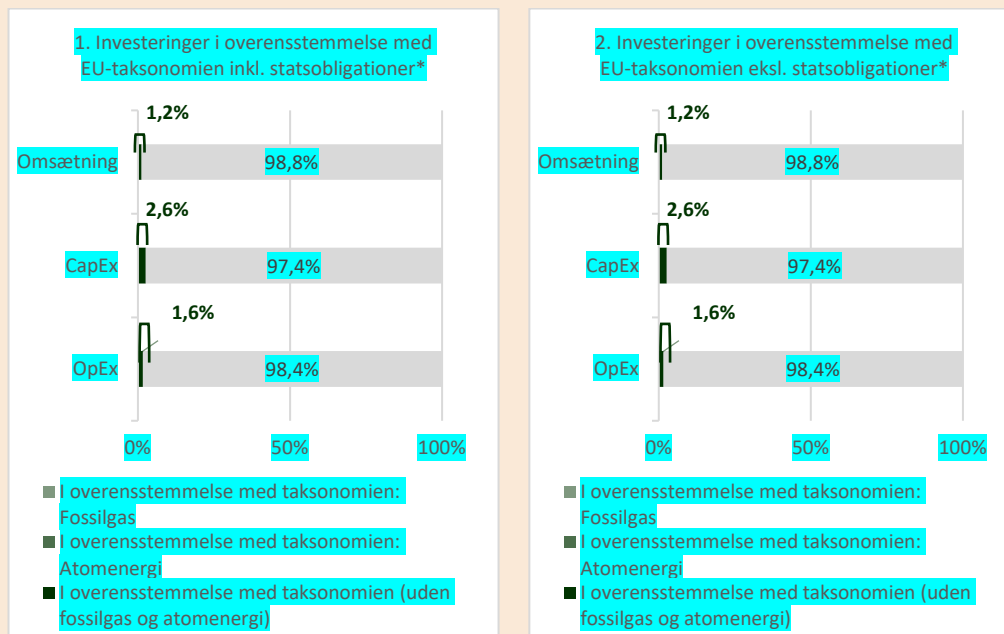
1. Investeringer i overensstemmelse med EU-taksonomien inkl. statsobligationer*

1,2%
Omsætning
98,8%
2,6%
CapEx
97,4%
1,6%
OpEx
98,4%

0%
50%
100%

I overensstemmelse med taksonomien: Fossilgas
I overensstemmelse med taksonomien: Atomenergi
I overensstemmelse med taksonomien (uden fossilgas og atomenergi)

2. Investeringer i overensstemmelse med EU-taksonomien eksl. statsobligationer*

1,2%
Omsætning
98,8%
2,6%
CapEx
97,4%
1,6%
OpEx
98,4%

0%
50%
100%

I overensstemmelse med taksonomien: Fossilgas
I overensstemmelse med taksonomien: Atomenergi
I overensstemmelse med taksonomien (uden fossilgas og atomenergi)